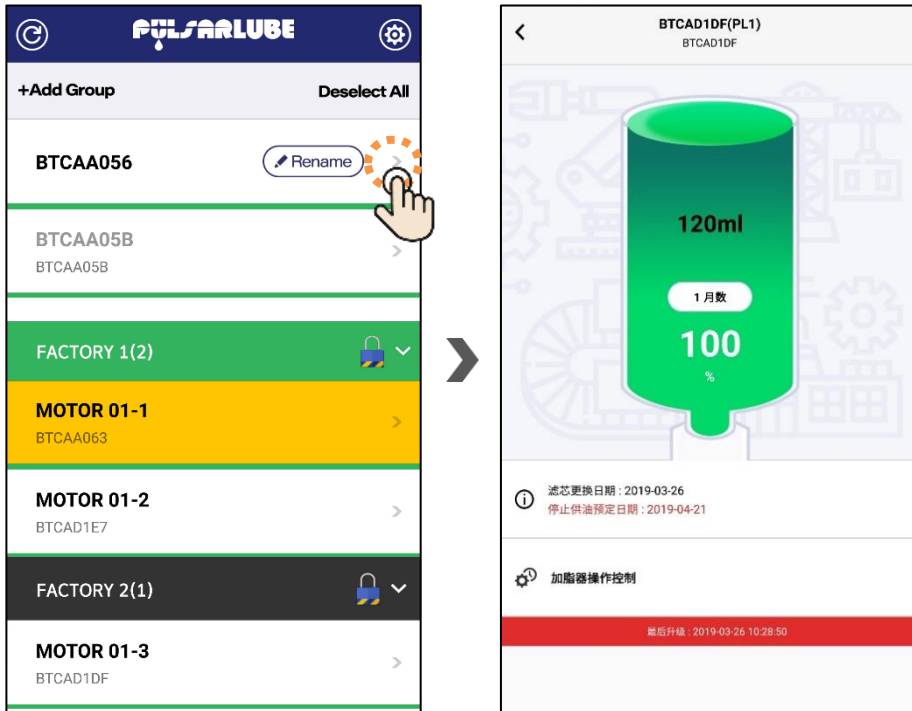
PULSARLUBE

+Add Group

Deselect All

BTCAA056

Rename

BTCAA05B
BTCAA05B

FACTORY 1(2)

MOTOR 01-1
BTCAA063

MOTOR 01-2
BTCAD1E7

FACTORY 2(1)

MOTOR 01-3
BTCAD1DF

BTCAD1DF(PL1)
BTCAD1DF

120ml

1月数

100
%

滤芯更换日期 : 2019-03-26
停止供油预定日期 : 2019-04-21

加脂器操作控制

最后升级 : 2019-03-26 10:28:50